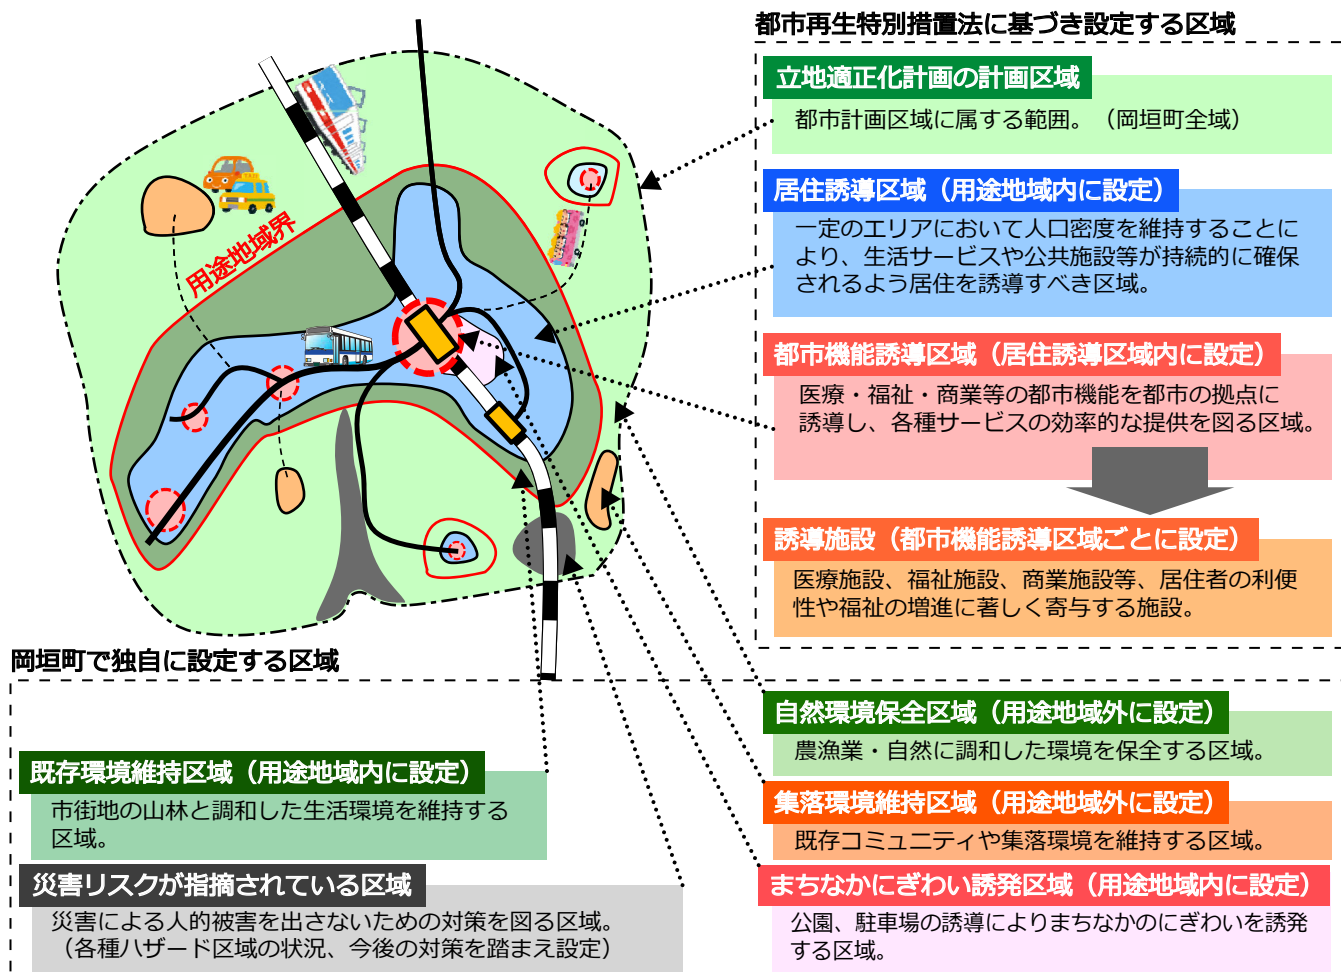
用途地域界

都市再生特別措置法に基づき設定する区域

立地適正化計画の計画区域

都市計画区域に属する範囲。（岡垣町全域）

居住誘導区域（用途地域内に設定）

一定のエリアにおいて人口密度を維持することにより、生活サービスや公共施設等が持続的に確保されるよう居住を誘導すべき区域。

都市機能誘導区域（居住誘導区域内に設定）

医療・福祉・商業等の都市機能を都市の拠点に誘導し、各種サービスの効率的な提供を図る区域。

誘導施設（都市機能誘導区域ごとに設定）

医療施設、福祉施設、商業施設等、居住者の利便性や福祉の増進に著しく寄与する施設。

岡垣町で独自に設定する区域

自然環境保全区域（用途地域外に設定）

農漁業・自然に調和した環境を保全する区域。

既存環境維持区域（用途地域内に設定）

市街地の山林と調和した生活環境を維持する区域。

集落環境維持区域（用途地域外に設定）

既存コミュニティや集落環境を維持する区域。

災害リスクが指摘されている区域

災害による人的被害を出さないための対策を図る区域。（各種ハザード区域の状況、今後の対策を踏まえ設定）

まちなかにぎわい誘発区域（用途地域内に設定）

公園、駐車場の誘導によりまちなかのにぎわいを誘発する区域。